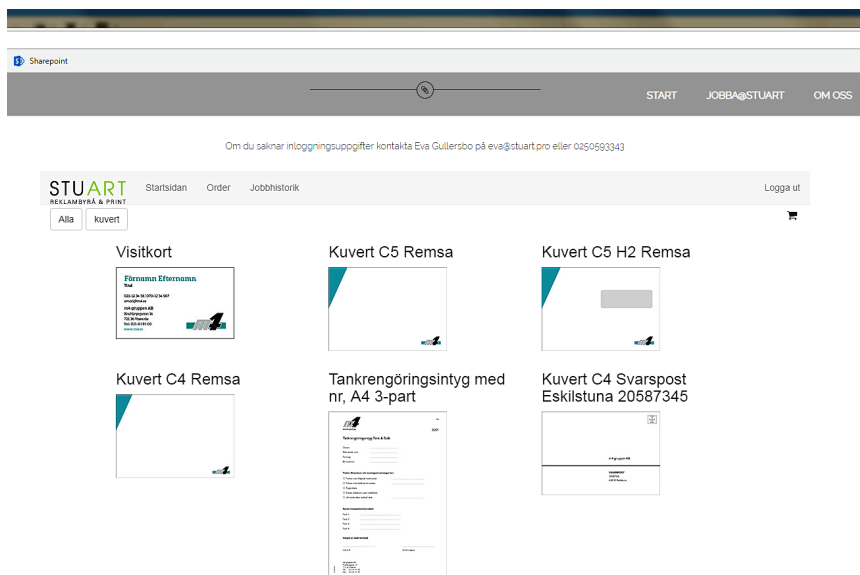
Sharepoint

START JOBBA@STUART OM OSS

Om du saknar inloggningsuppgifter kontakta Eva Gullersbo på eva@stuart.pro eller 0250593343

STUART
REKLAMBYRÅ & PRINT

Startsidan Order Jobbhistorik

Logga ut

Alla kuvert

Visitkort

Förnamn Efternamn
Titel

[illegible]

Kuvert C5 Remsa

Kuvert C5 H2 Remsa

Kuvert C4 Remsa

Tankrengöringsintyg med nr, A4 3-part

Tankrengöringsintyg Först & Sist

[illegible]

Kuvert C4 Svarspost Eskilstuna 20587345

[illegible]